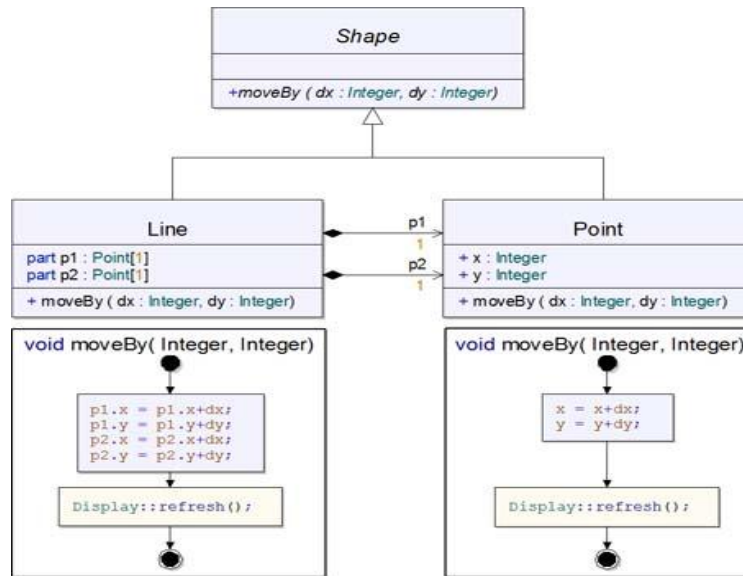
Shape

+moveBy ( dx : Integer, dy : Integer)

Line

part p1 : Point[1]
part p2 : Point[1]

+ moveBy ( dx : Integer, dy : Integer)

p1
1
p2
1

Point

+ x : Integer
+ y : Integer

+ moveBy ( dx : Integer, dy : Integer)

void moveBy( Integer, Integer)

p1.x = p1.x+dx;
p1.y = p1.y+dy;
p2.x = p2.x+dx;
p2.y = p2.y+dy;

Display::refresh();

void moveBy( Integer, Integer)

x = x+dx;
y = y+dy;

Display::refresh();